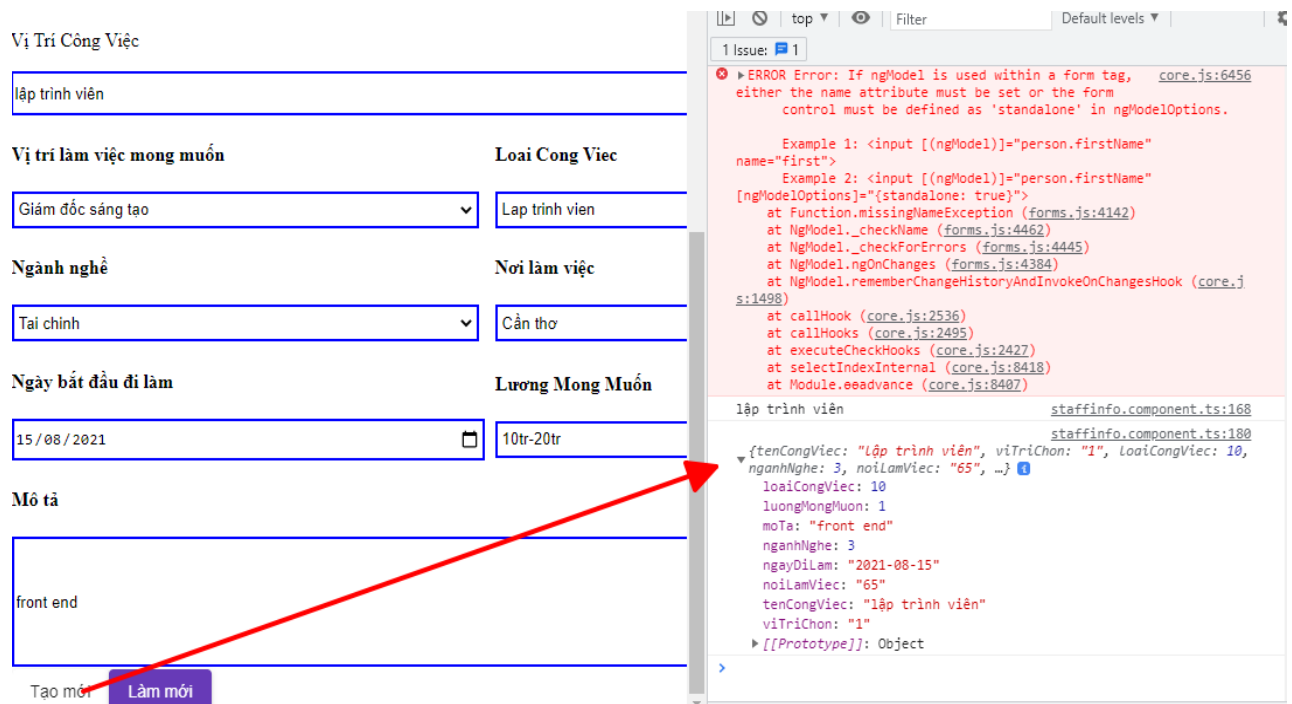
Vị Trí Công Việc

lập trình viên

Vị trí làm việc mong muốn

Giám đốc sáng tạo

Loai Cong Viec

Lap trinh vien

Ngành nghề

Tai chinh

Nơi làm việc

Cần thơ

Ngày bắt đầu đi làm

15/08/2021

Lương Mong Muốn

10tr-20tr

Mô tả

front end

Tạo mới

Làm mới

top ▼ Filter Default levels ▼

1 Issue: 1

▶ERROR Error: If ngModel is used within a form tag, either the name attribute must be set or the form control must be defined as 'standalone' in ngModelOptions. core.js:6456

Example 1: <input [(ngModel)]="person.firstName" name="first">
Example 2: <input [(ngModel)]="person.firstName" [ngModelOptions]="{standalone: true}">
at Function.missingNameException (forms.js:4142)
at NgModel._checkName (forms.js:4462)
at NgModel._checkForErrors (forms.js:4445)
at NgModel.ngOnChanges (forms.js:4384)
at NgModel.rememberChangeHistoryAndInvokeOnChangesHook (core.js:1498)
at callHook (core.js:2536)
at callHooks (core.js:2495)
at executeCheckHooks (core.js:2427)
at selectIndexInternal (core.js:8418)
at Module.ɵɵadvance (core.js:8407)

lập trình viên staffinfo.component.ts:168

staffinfo.component.ts:180
▼{tenCongViec: "Lập trình viên", viTriChon: "1", loaiCongViec: 10, nganhNghe: 3, noiLamViec: "65", …}
loaiCongViec: 10
luongMongMuon: 1
moTa: "front end"
nganhNghe: 3
ngayDiLam: "2021-08-15"
noiLamViec: "65"
tenCongViec: "lập trình viên"
viTriChon: "1"
▶[[Prototype]]: Object

>